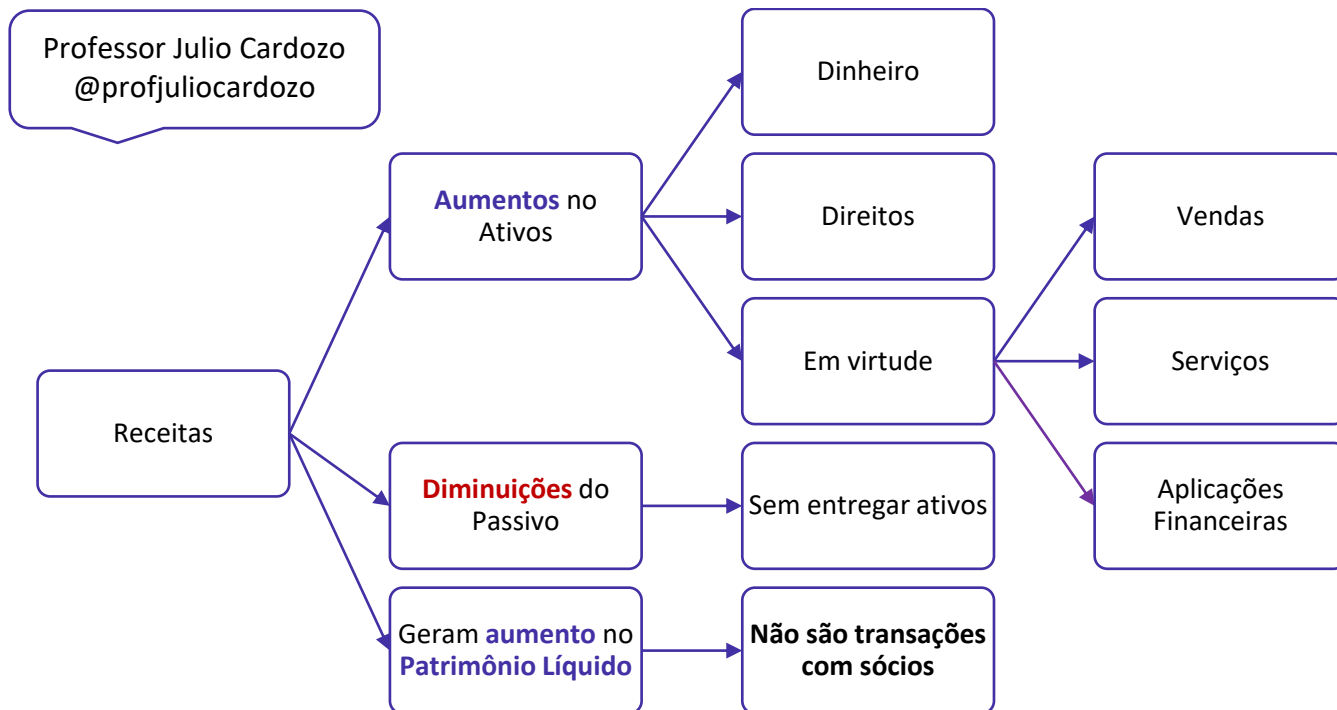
Professor Julio Cardozo
@profjuliocardozo

Receitas

Aumentos no Ativos

Dinheiro

Direitos

Em virtude

Vendas

Serviços

Aplicações Financeiras

Diminuições do Passivo

Sem entregar ativos

Geram aumento no Patrimônio Líquido

Não são transações com sócios